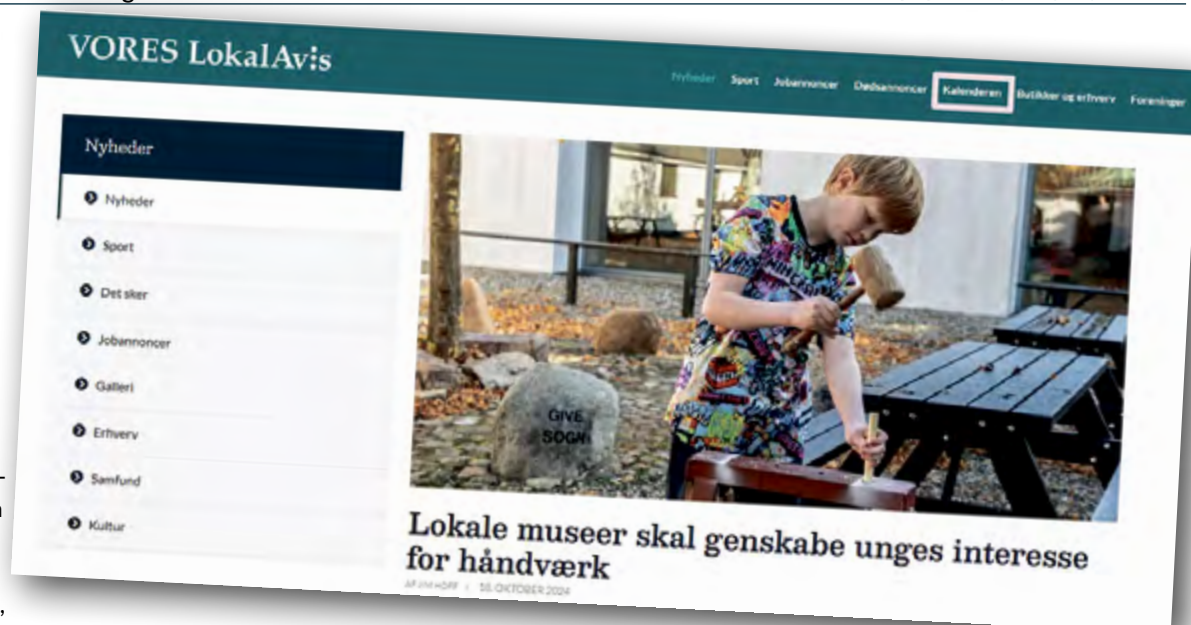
VORES LokalAvis

Nyheder Sport Jobannoncer Dødsannoncer Kalenderen Butikker og erhverv Foreninger

Nyheder

Nyheder

Sport

Det sker

Jobannoncer

Galleri

Erhverv

Samfund

Kultur

GIVE SOGN

Lokale museer skal genskabe unges interesse for håndværk

AF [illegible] | 30. OKTOBER 2024